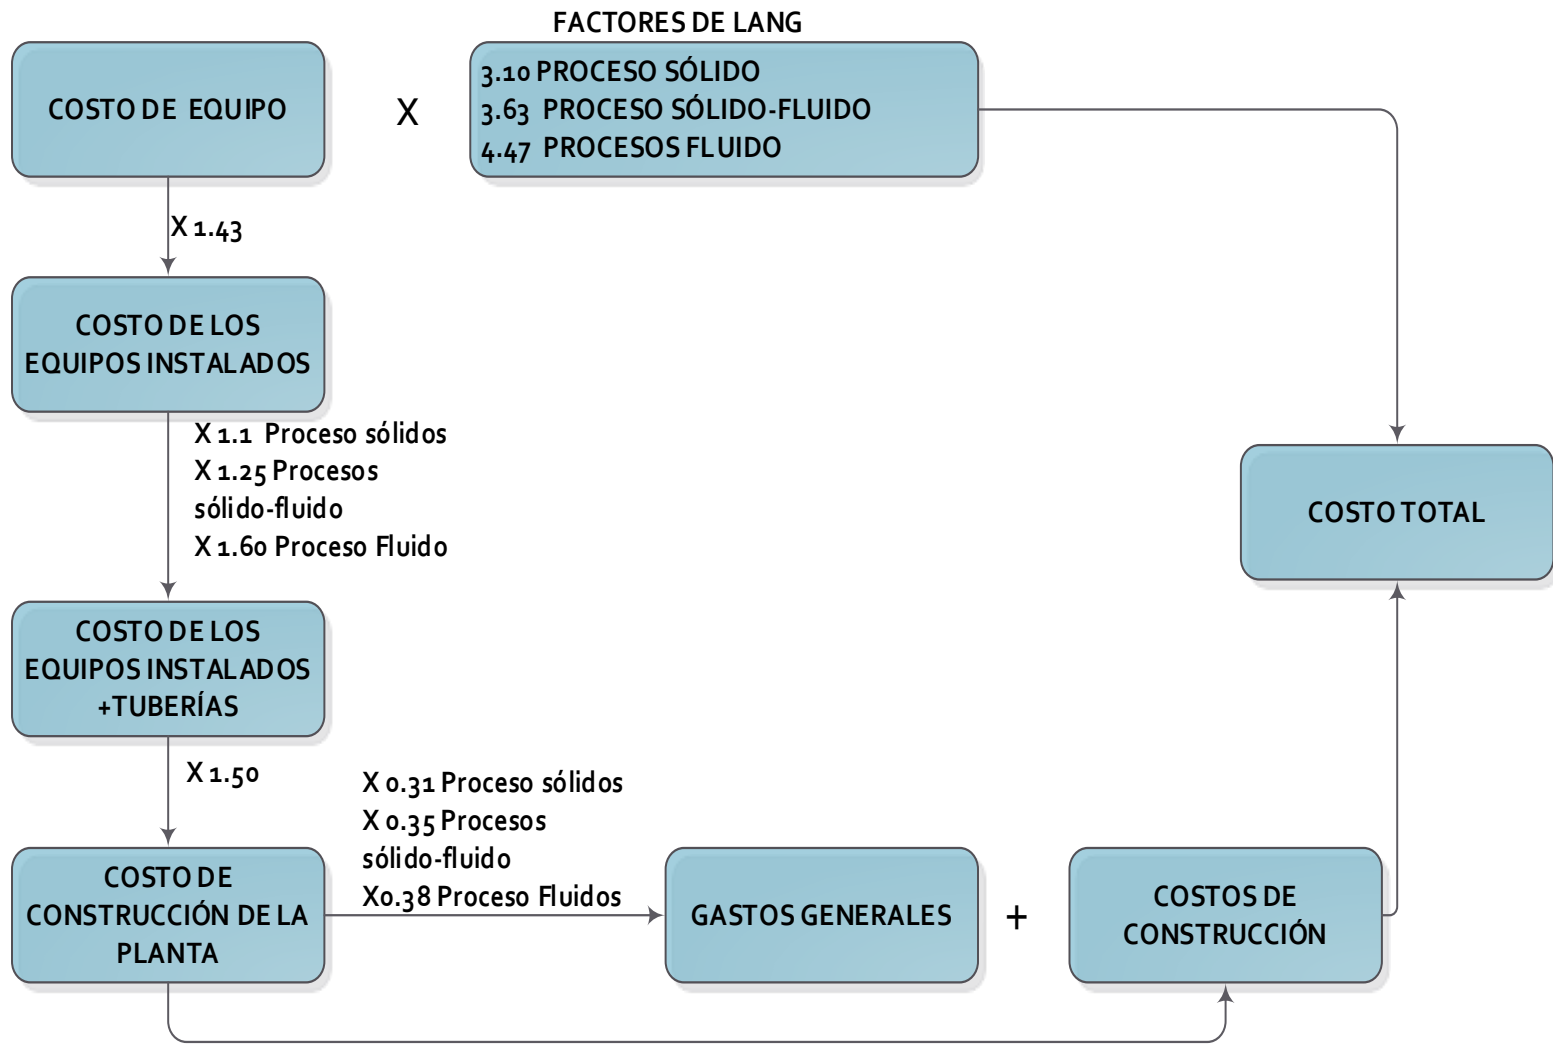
FACTORES DE LANG

COSTO DE EQUIPO

X

3.10 PROCESO SÓLIDO
3.63 PROCESO SÓLIDO-FLUIDO
4.47 PROCESOS FLUIDO

X 1.43

COSTO DE LOS EQUIPOS INSTALADOS

X 1.1 Proceso sólidos
X 1.25 Procesos sólido-fluido
X 1.60 Proceso Fluido

COSTO TOTAL

COSTO DE LOS EQUIPOS INSTALADOS +TUBERÍAS

X 1.50

X 0.31 Proceso sólidos
X 0.35 Procesos sólido-fluido
X0.38 Proceso Fluidos

COSTO DE CONSTRUCCIÓN DE LA PLANTA

GASTOS GENERALES

+

COSTOS DE CONSTRUCCIÓN